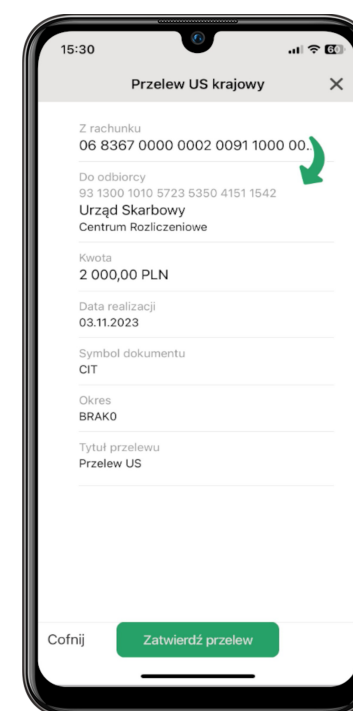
15:30

60

Przelew US krajowy

Z rachunku
06 8367 0000 0002 0091 1000 00...

Do odbiorcy
93 1300 1010 5723 5350 4151 1542
Urząd Skarbowy
Centrum Rozliczeniowe

Kwota
2 000,00 PLN

Data realizacji
03.11.2023

Symbol dokumentu
CIT

Okres
BRAK0

Tytuł przelewu
Przelew US

Cofnij

Zatwierdź przelew